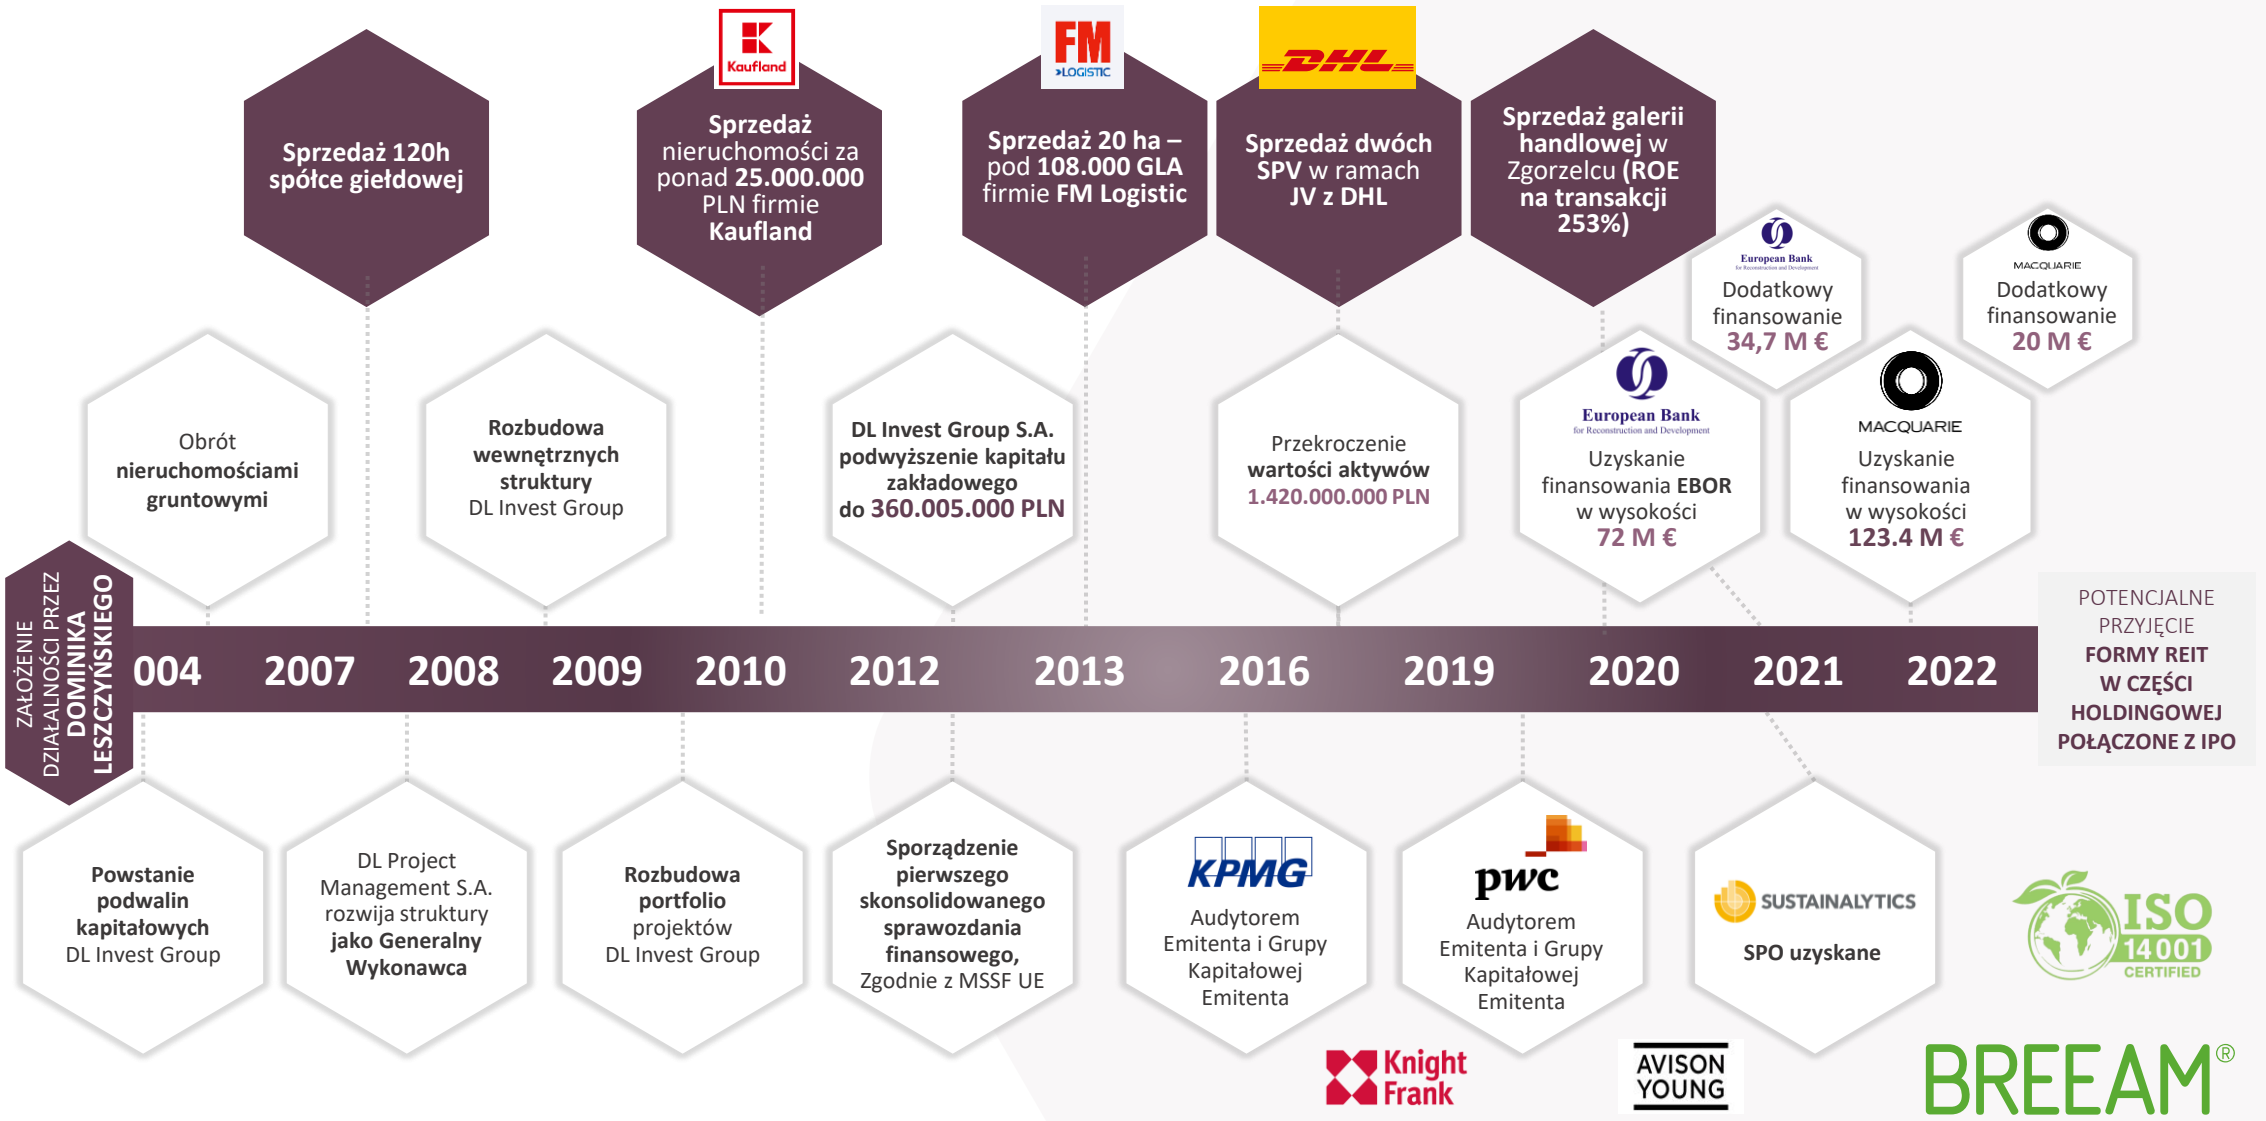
Kaufland

FM LOGISTIC

DHL

Sprzedaż 120h spółce giełdowej

Sprzedaż nieruchomości za ponad 25.000.000 PLN firmie Kaufland

Sprzedaż 20 ha – pod 108.000 GLA firmie FM Logistic

Sprzedaż dwóch SPV w ramach JV z DHL

Sprzedaż galerii handlowej w Zgorzelcu (ROE na transakcji 253%)

European Bank for Reconstruction and Development
Dodatkowy finansowanie 34,7 M €

MACQUARIE
Dodatkowy finansowanie 20 M €

Obrót nieruchomościami gruntowymi

Rozbudowa wewnętrznych struktury DL Invest Group

DL Invest Group S.A. podwyższenie kapitału zakładowego do 360.005.000 PLN

Przekroczenie wartości aktywów 1.420.000.000 PLN

European Bank for Reconstruction and Development
Uzyskanie finansowania EBOR w wysokości 72 M €

MACQUARIE
Uzyskanie finansowania w wysokości 123.4 M €

ZAŁOŻENIE DZIAŁALNOŚCI PRZEZ DOMINIKA LESZCZYŃSKIEGO

004 2007 2008 2009 2010 2012 2013 2016 2019 2020 2021 2022

POTENCJALNE PRZYJĘCIE FORMY REIT W CZĘŚCI HOLDINGOWEJ POŁĄCZONE Z IPO

Powstanie podwalin kapitałowych DL Invest Group

DL Project Management S.A. rozwija struktury jako Generalny Wykonawca

Rozbudowa portfolio projektów DL Invest Group

Sporządzenie pierwszego skonsolidowanego sprawozdania finansowego, Zgodnie z MSSF UE

KPMG
Audytorem Emitenta i Grupy Kapitałowej Emitenta

pwc
Audytorem Emitenta i Grupy Kapitałowej Emitenta

SUSTAINALYTICS
SPO uzyskane

ISO 14001 CERTIFIED

Knight Frank

AVISON YOUNG

BREEAM®